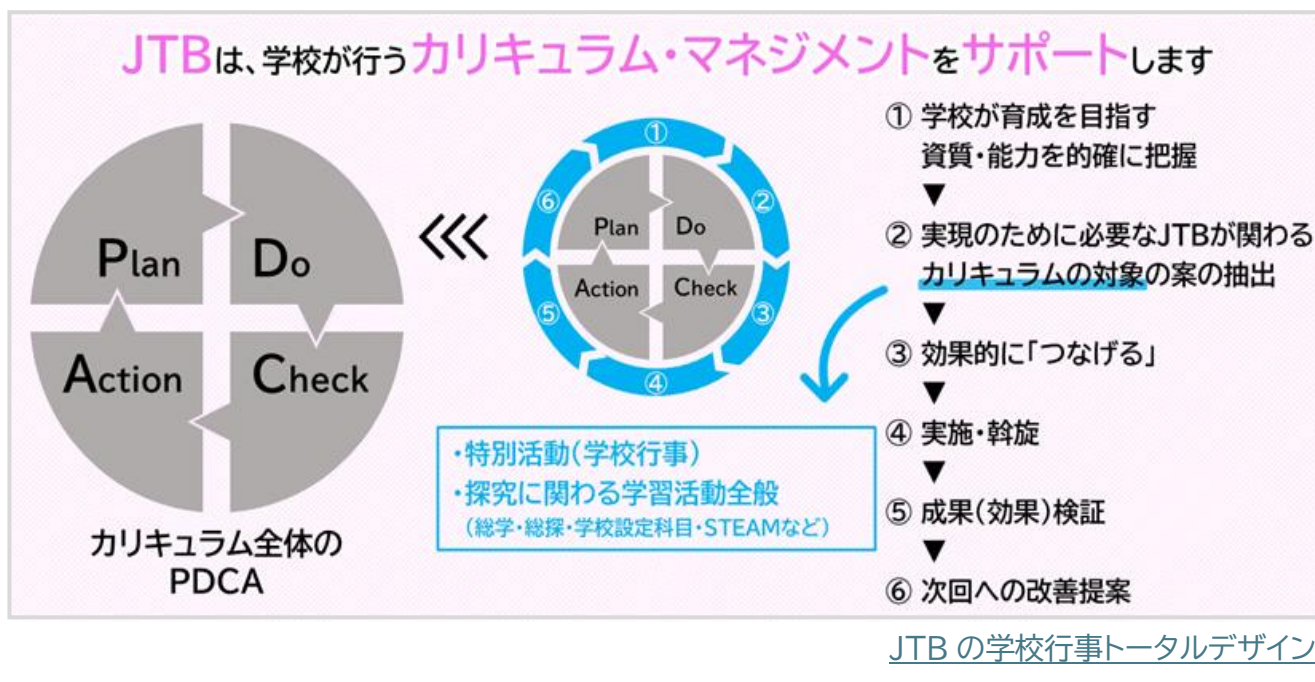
JTBは、学校が行うカリキュラム・マネジメントをサポートします

Plan
Do
Action
Check

カリキュラム全体の PDCA

《《《

①
②
③
④
⑤
⑥
Plan
Do
Action
Check

① 学校が育成を目指す 資質・能力を的確に把握
▼
② 実現のために必要なJTBが関わる カリキュラムの対象の案の抽出
▼
③ 効果的に「つなげる」
▼
④ 実施・斡旋
▼
⑤ 成果(効果)検証
▼
⑥ 次回への改善提案

・特別活動(学校行事)
・探究に関わる学習活動全般
(総学・総探・学校設定科目・STEAMなど)

JTB の学校行事トータルデザイン